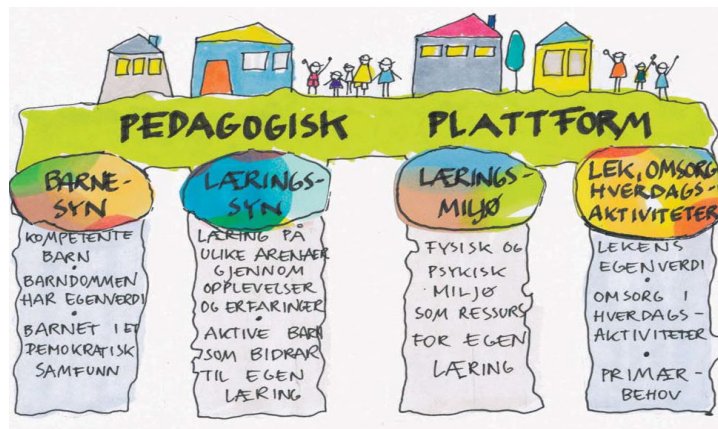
PEDAGOGISK PLATTFORM

BARNESYN

KOMPETENTE BARN
•
BARNDOMMEN HAR EGENVERDI
•
BARNET I ET DEMOKRATISK SAMFUNN

LÆRINGSSYN

LÆRING PÅ ULIKE ARENAER GJENNOM OPPLEVELSER OG ERFARINGER
•
AKTIVE BARN SOM BIDRAR TIL EGEN LÆRING

LÆRINGSMILJØ

FYSISK OG PSYKISK MILJØ SOM RESSURS FOR EGEN LÆRING

LEK, OMSORG HVERDAGSAKTIVITETER

LEKENS EGENVERDI
•
OMSORG I HVERDAGSAKTIVITETER
•
PRIMÆRBEHOV